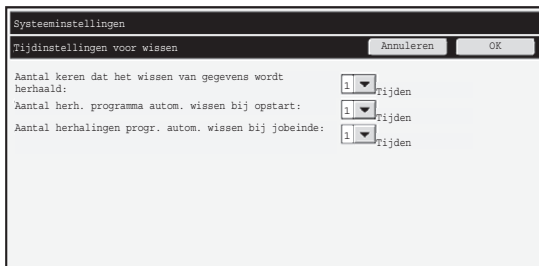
Systeeminstellingen

Tijdinstellingen voor wissen

Annuleren

OK

Aantal keren dat het wissen van gegevens wordt herhaald:

1 Tijden

Aantal herh. programma autom. wissen bij opstart:

1 Tijden

Aantal herhalingen progr. autom. wissen bij jobeinde:

1 Tijden